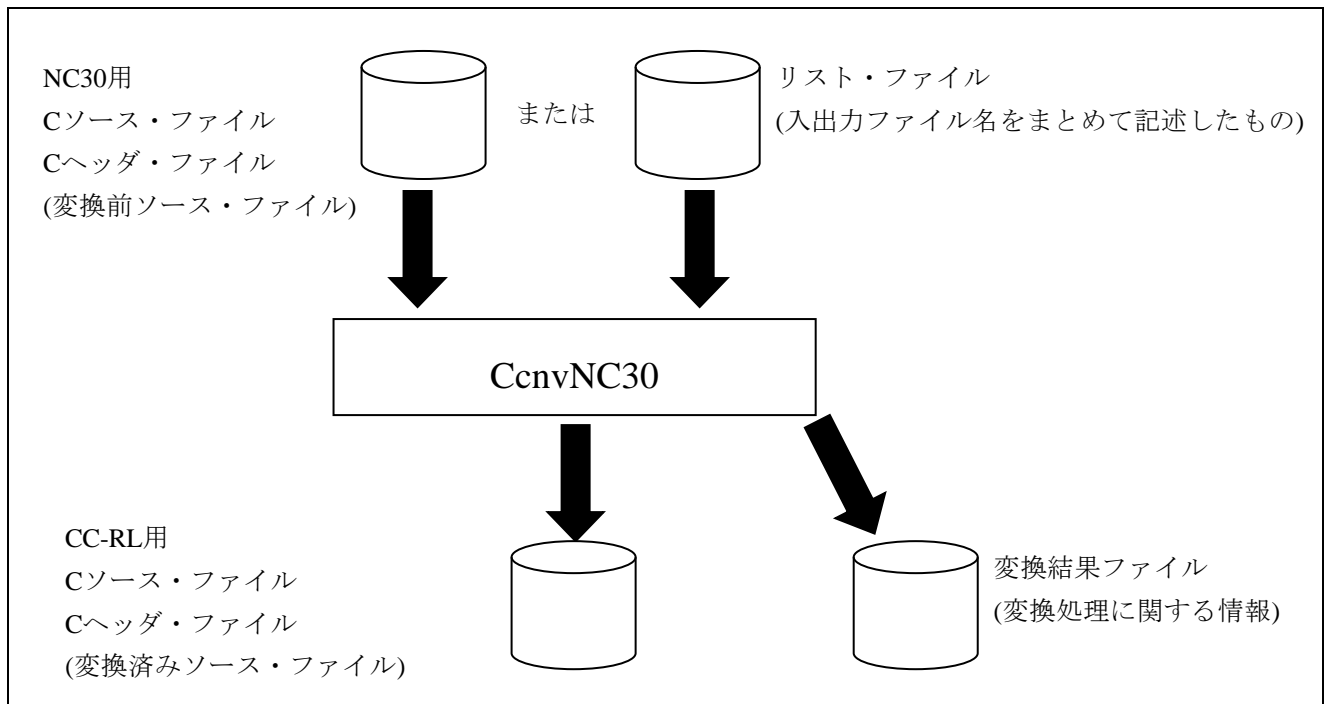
NC30用
Cソース・ファイル
Cヘッダ・ファイル
(変換前ソース・ファイル)

または

リスト・ファイル
(入出力ファイル名をまとめて記述したもの)

CcnvNC30

CC-RL用
Cソース・ファイル
Cヘッダ・ファイル
(変換済みソース・ファイル)

変換結果ファイル
(変換処理に関する情報)